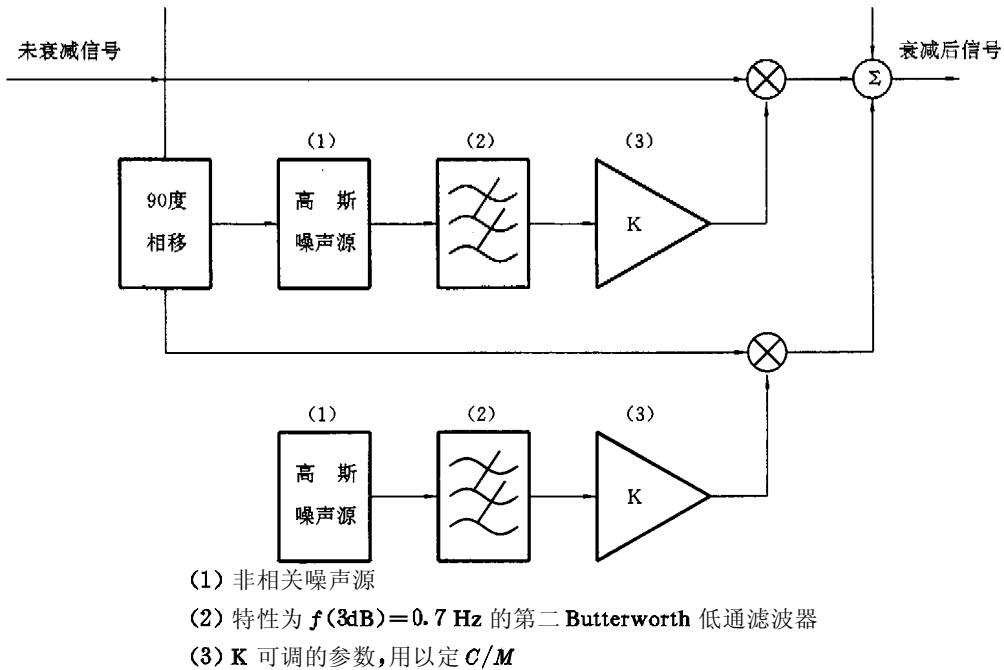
未衰减信号

衰减后信号

$\Sigma$

(1)

(2)

(3)

90度
相移

高 斯
噪声源

K

(1)

(2)

(3)

高 斯
噪声源

K

(1) 非相关噪声源

(2) 特性为 $f(3dB)=0.7$ Hz 的第二 Butterworth 低通滤波器

(3) K 可调的参数，用以定 $C/M$